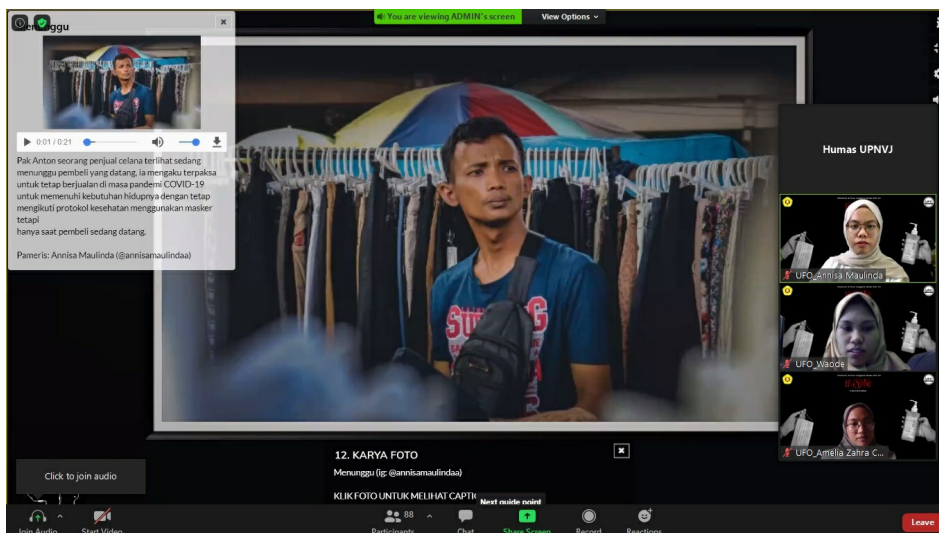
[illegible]nunggu

0:01 / 0:21

Pak Anton seorang penjual celana terlihat sedang menunggu pembeli yang datang, ia mengaku terpaksa untuk tetap berjualan di masa pandemi COVID-19 untuk memenuhi kebutuhan hidupnya dengan tetap mengikuti protokol kesehatan menggunakan masker tetapi
hanya saat pembeli sedang datang.

Pameris: Annisa Maulinda (@annisamaulindaa)

You are viewing ADMIN's screen

View Options

Humas UPNVJ

UFO_Annisa Maulinda

UFO_Waode

UFO_Amelia Zahra C...

12. KARYA FOTO

Menunggu (ig: @annisamaulindaa)

KLIK FOTO UNTUK MELIHAT CAPTI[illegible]

Next guide point

Click to join audio

Join Audio

Start Video

88

Participants

Chat

Share Screen

Record

Reactions

Leave